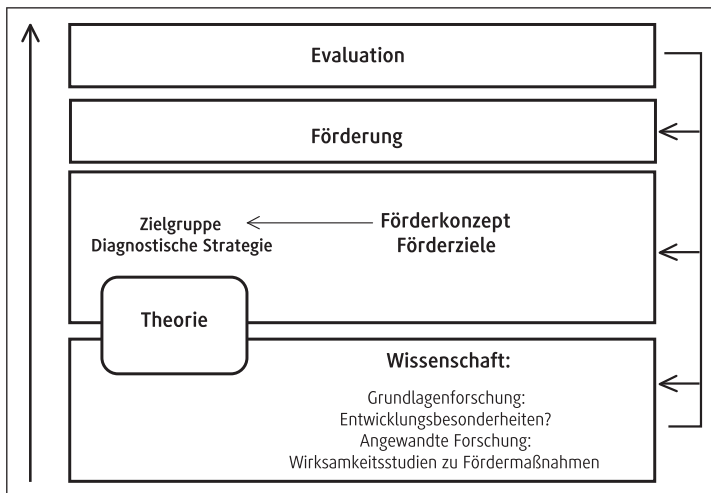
Evaluation

Förderung

Zielgruppe
Diagnostische Strategie

Förderkonzept
Förderziele

Theorie

Wissenschaft:

Grundlagenforschung:
Entwicklungsbesonderheiten?
Angewandte Forschung:
Wirksamkeitsstudien zu Fördermaßnahmen